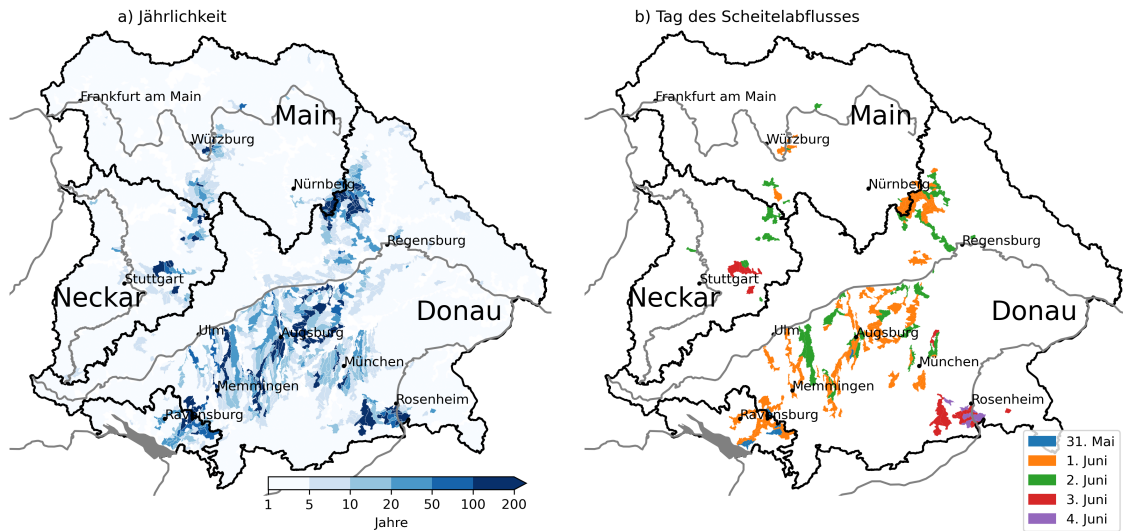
a) Jährlichkeit

Frankfurt am Main
Main
Würzburg
Nürnberg
Regensburg
Stuttgart
Neckar
Donau
Ulm
Augsburg
München
Memmingen
Rosenheim
Ravensburg

1 5 10 20 50 100 200
Jahre

b) Tag des Scheitelabflusses

Frankfurt am Main
Main
Würzburg
Nürnberg
Regensburg
Stuttgart
Neckar
Donau
Ulm
Augsburg
München
Memmingen
Rosenheim
Ravensburg

31. Mai
1. Juni
2. Juni
3. Juni
4. Juni